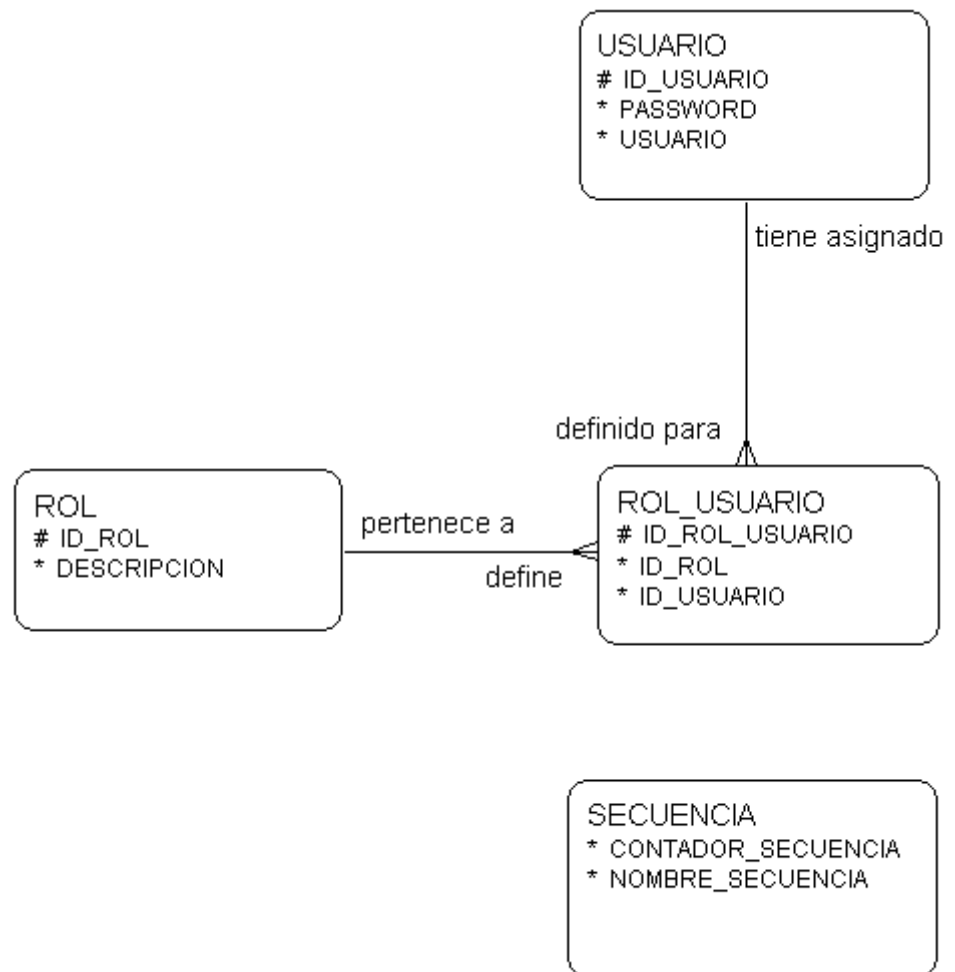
USUARIO
# ID_USUARIO
* PASSWORD
* USUARIO

tiene asignado

definido para

ROL
# ID_ROL
* DESCRIPCION

pertenece a

define

ROL_USUARIO
# ID_ROL_USUARIO
* ID_ROL
* ID_USUARIO

SECUENCIA
* CONTADOR_SECUENCIA
* NOMBRE_SECUENCIA